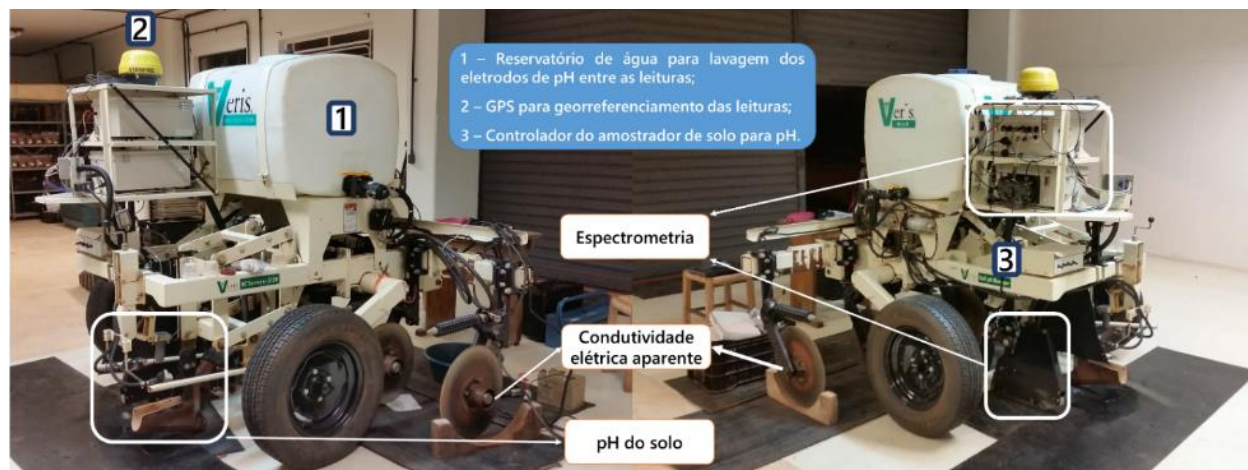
2

Veris

1

1 – Reservatório de água para lavagem dos eletrodos de pH entre as leituras;

2 – GPS para georreferenciamento das leituras;

3 – Controlador do amostrador de solo para pH.

Veris

Espectrometria

3

Condutividade elétrica aparente

pH do solo